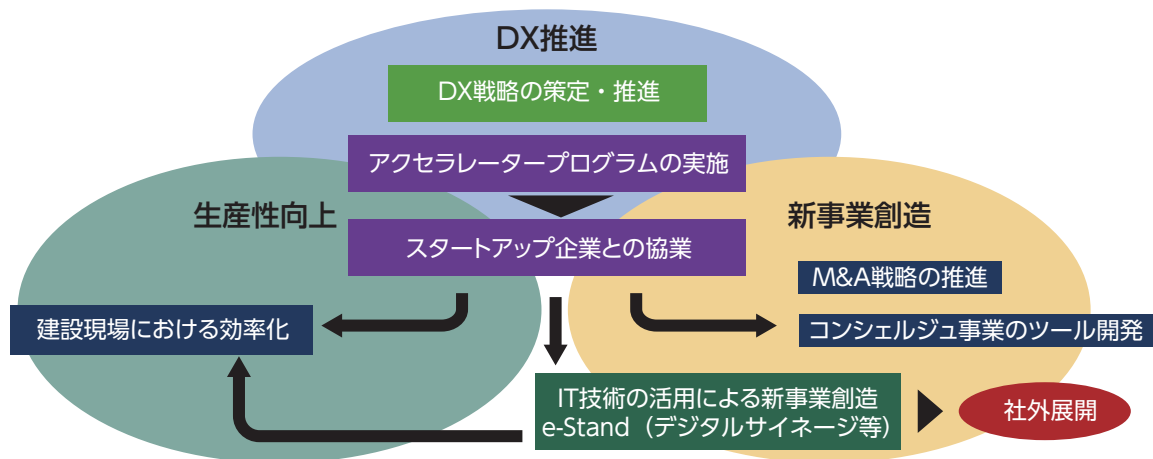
DX推進

DX戦略の策定・推進

アクセラレータープログラムの実施

生産性向上

新事業創造

スタートアップ企業との協業

M&A戦略の推進

建設現場における効率化

コンシェルジュ事業のツール開発

IT技術の活用による新事業創造
e-Stand（デジタルサイネージ等）

社外展開